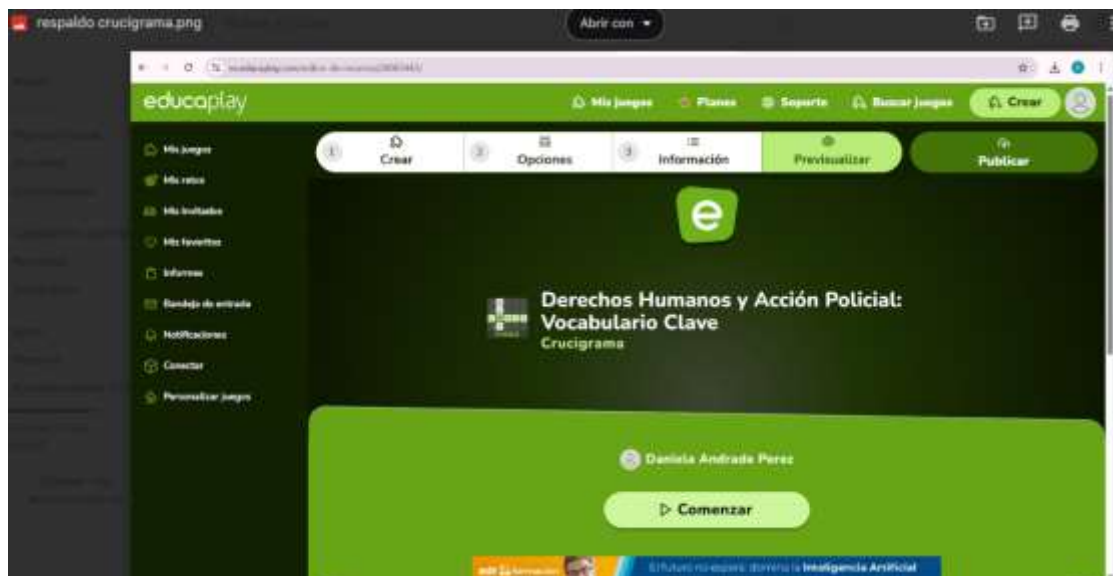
respaldo crucigrama.png

Abrir con

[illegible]

educaplay

Mis juegos
Planes
Soporte
Buscar juegos
Crear

Mis juegos
Mis retos
Mis invitados
Mis favoritos
Informes
Bandeja de entrada
Notificaciones
Conectar
Personalizar juegos

1 Crear
2 Opciones
3 Información
Previsualizar
Publicar

e

Derechos Humanos y Acción Policial: Vocabulario Clave
Crucigrama

Daniela Andrade Perez

▷ Comenzar

El futuro no espera: domina la Inteligencia Artificial